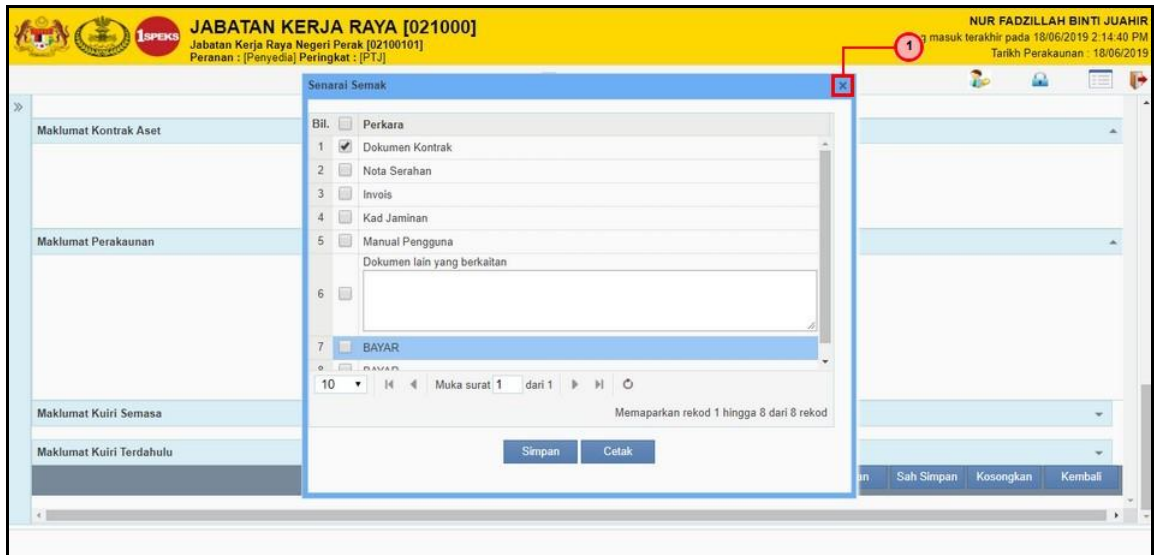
1SPEKS JABATAN KERJA RAYA [021000]
Jabatan Kerja Raya Negeri Perak [02100101]
Peranan : [Penyedia] Peringkat : [PTJ]

NUR FADZILLAH BINTI JUAHIR
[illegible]g masuk terakhir pada 18/06/2019 2:14:40 PM
Tarikh Perakaunan : 18/06/2019

1

Maklumat Kontrak Aset

Maklumat Perakaunan

Maklumat Kuiri Semasa

Maklumat Kuiri Terdahulu

Senarai Semak

| Bil. | | Perkara |
|---|---|---|
| 1 | ✔ | Dokumen Kontrak |
| 2 | | Nota Serahan |
| 3 | | Invois |
| 4 | | Kad Jaminan |
| 5 | | Manual Pengguna |
| 6 | | Dokumen lain yang berkaitan |
| 7 | | BAYAR |
| 8 | | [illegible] |

10 Muka surat 1 dari 1

Memaparkan rekod 1 hingga 8 dari 8 rekod

Simpan Cetak

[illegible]n Sah Simpan Kosongkan Kembali